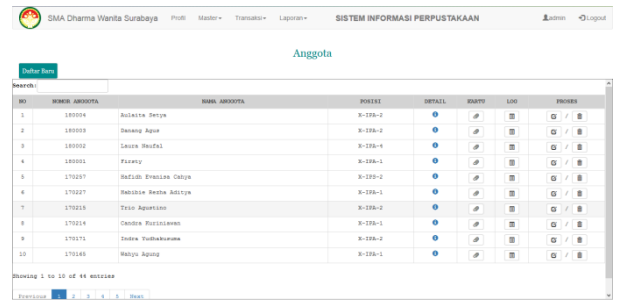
SMA Dharma Wanita Surabaya Profil Master▾ Transaksi▾ Laporan▾ SISTEM INFORMASI PERPUSTAKAAN admin Logout

Anggota

Daftar Baru

Search:

| NO | NOMOR ANGGOTA | NAMA ANGGOTA | POSISI | DETAIL | KARTU | LOG | PROSES |
|---|---|---|---|---|---|---|---|
| 1 | 180004 | Aulaita Setya | X-IPA-2 | | | | / |
| 2 | 180003 | Danang Agus | X-IPA-2 | | | | / |
| 3 | 180002 | Laura Naufal | X-IPA-4 | | | | / |
| 4 | 180001 | Firzty | X-IPA-1 | | | | / |
| 5 | 170257 | Hafidh Evaniza Cahya | X-IPS-2 | | | | / |
| 6 | 170227 | Habibie Rezha Aditya | X-IPA-2 | | | | / |
| 7 | 170215 | Trio Agustino | X-IPA-2 | | | | / |
| 8 | 170214 | Candra Kurniawan | X-IPA-1 | | | | / |
| 9 | 170171 | Indra Yudhakusuma | X-IPA-2 | | | | / |
| 10 | 170165 | Wahyu Agung | X-IPA-1 | | | | / |

Showing 1 to 10 of 44 entries

Previous 1 2 3 4 5 Next